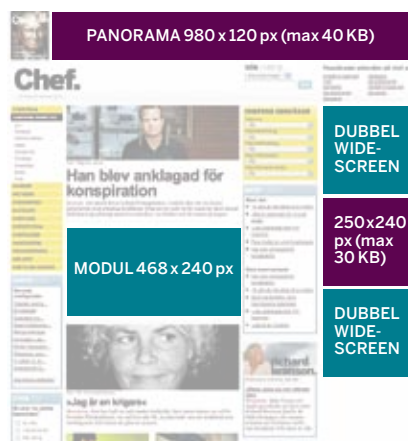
PANORAMA 980 x 120 px (max 40 KB)

Chef.

Han blev anklagad för konspiration

»Jag är en krigare«

richard branson.

DUBBEL WIDE-SCREEN

250 x 240 px (max 30 KB)

DUBBEL WIDE-SCREEN

MODUL 468 x 240 px